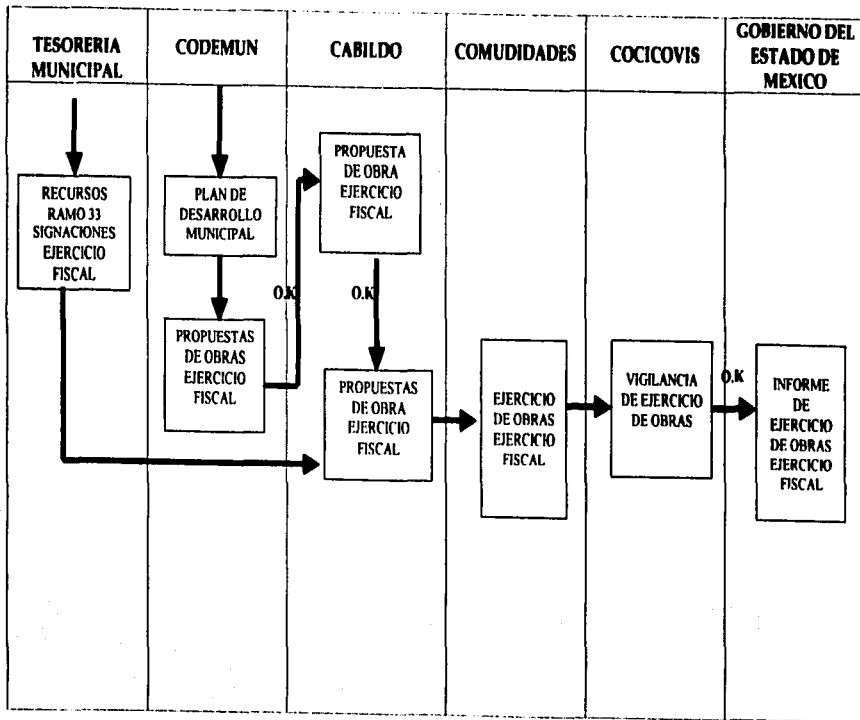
TESORERIA MUNICIPAL

CODEMUN

CABILDO

COMUDIDADES

COCICOVIS

GOBIERNO DEL ESTADO DE MEXICO

RECURSOS RAMO 33 SIGNACIONES EJERCICIO FISCAL

PLAN DE DESARROLLO MUNICIPAL

PROPUESTAS DE OBRAS EJERCICIO FISCAL

O.K

PROPUESTA DE OBRA EJERCICIO FISCAL

O.K

PROPUESTAS DE OBRA EJERCICIO FISCAL

EJERCICIO DE OBRAS EJERCICIO FISCAL

VIGILANCIA DE EJERCICIO DE OBRAS

O.K

INFORME DE EJERCICIO DE OBRAS EJERCICIO FISCAL